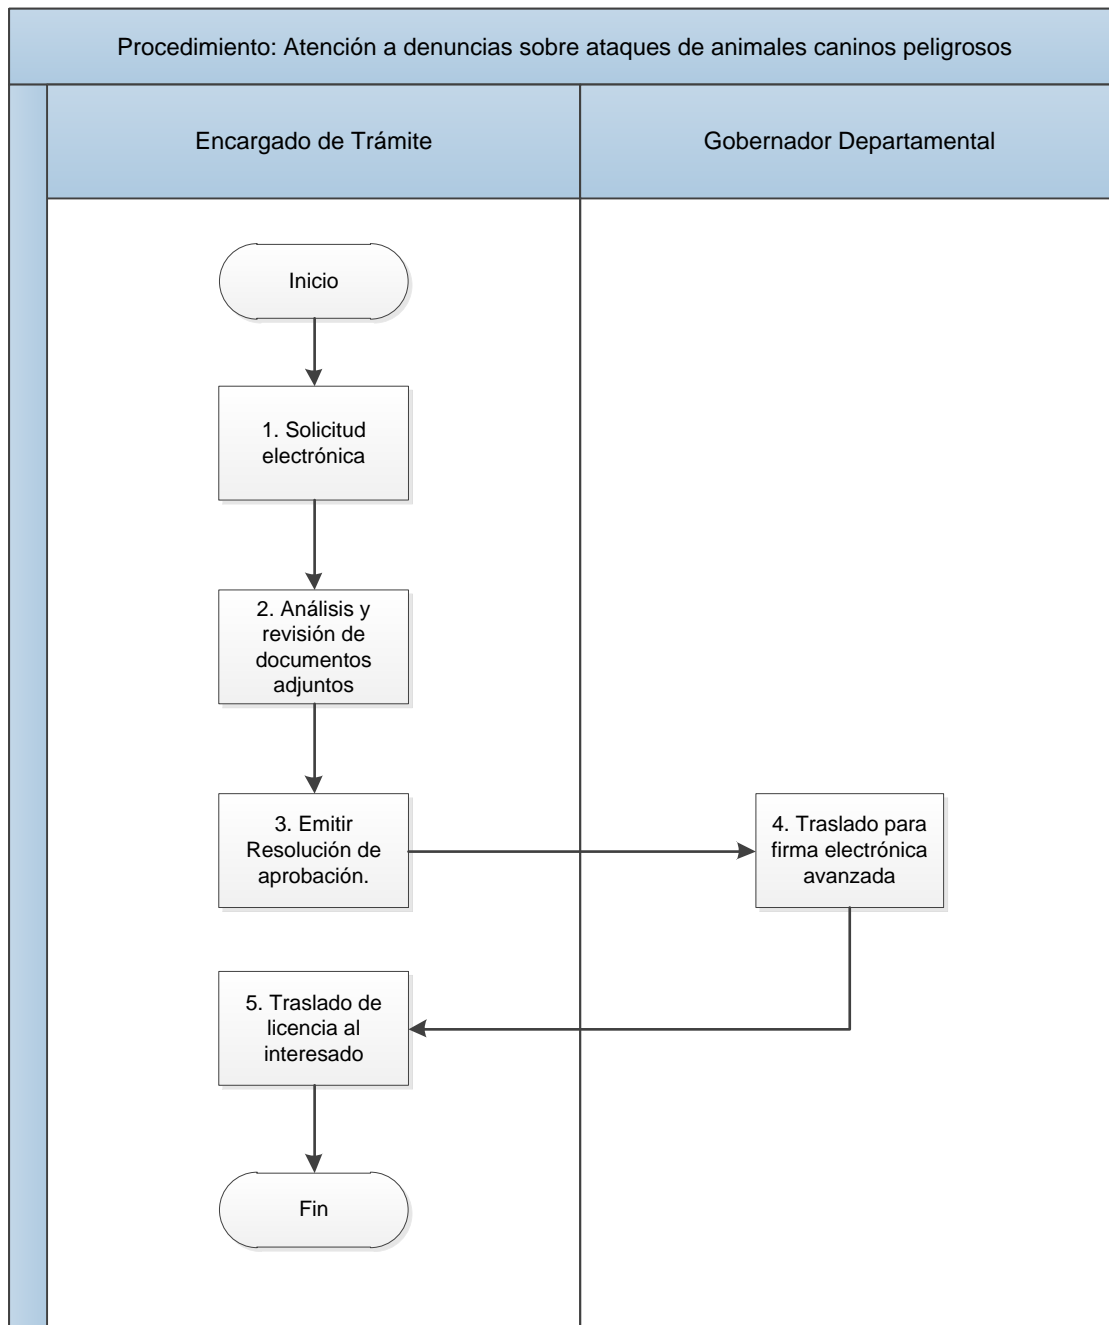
Procedimiento: Atención a denuncias sobre ataques de animales caninos peligrosos

Encargado de Trámite

Gobernador Departamental

Inicio

1. Solicitud electrónica

2. Análisis y revisión de documentos adjuntos

3. Emitir Resolución de aprobación.

4. Traslado para firma electrónica avanzada

5. Traslado de licencia al interesado

Fin